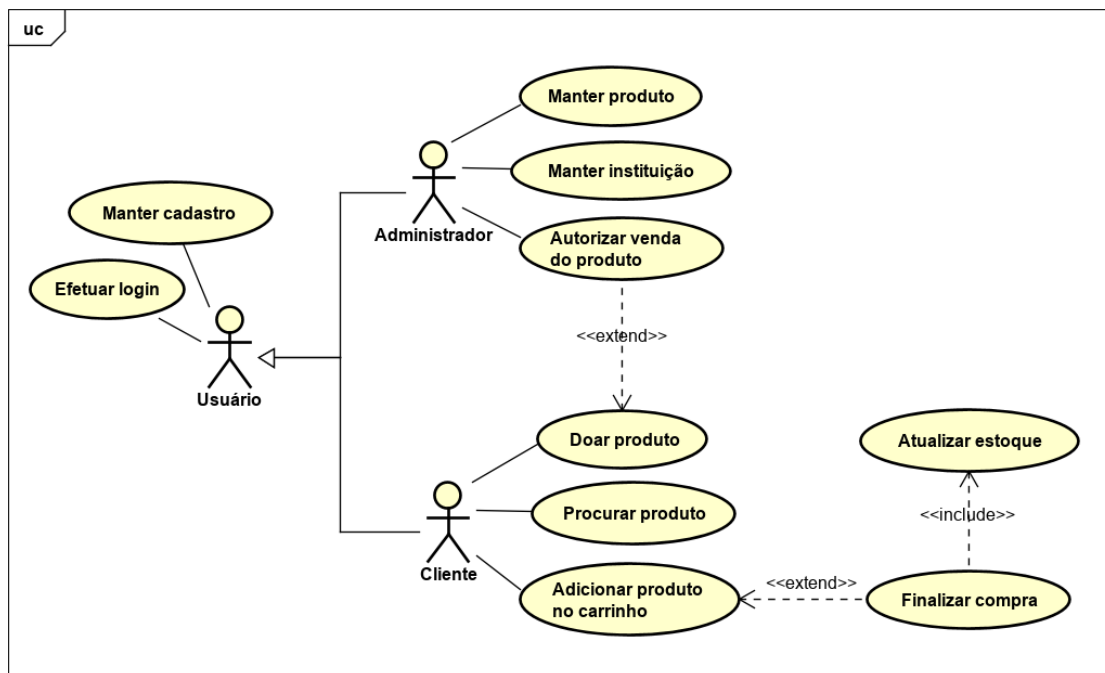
uc

Manter produto

Manter instituição

Administrador

Autorizar venda do produto

Manter cadastro

Efetuar login

Usuário

<<extend>>

Doar produto

Atualizar estoque

Procurar produto

<<include>>

Cliente

Adicionar produto no carrinho

<<extend>>

Finalizar compra